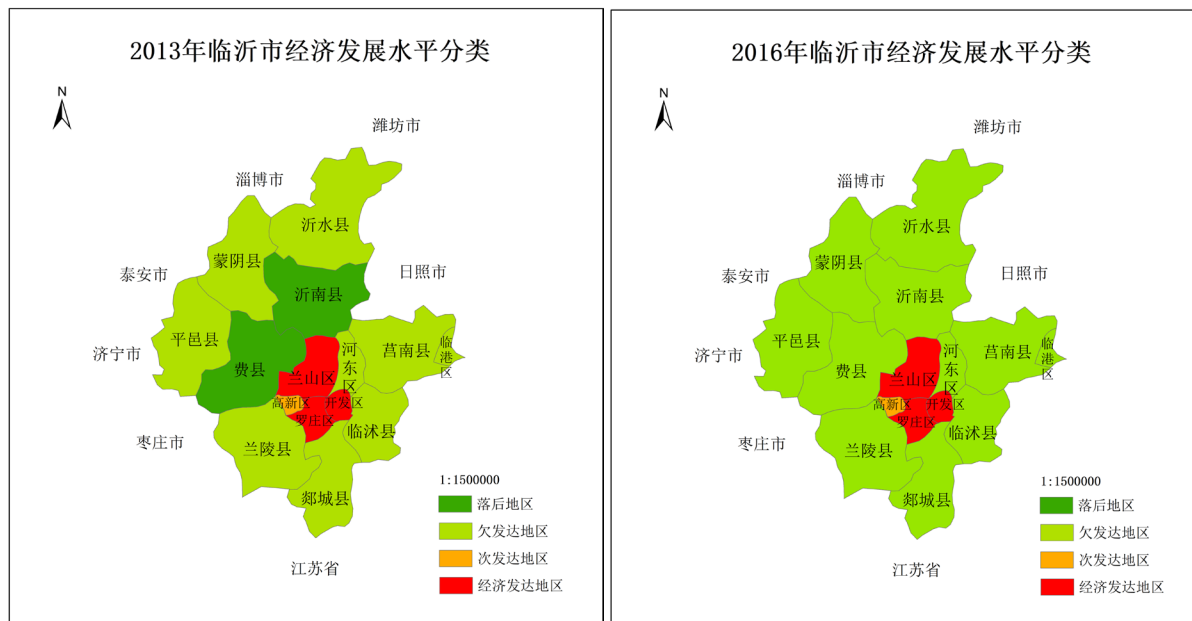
2013年临沂市经济发展水平分类

N

潍坊市

淄博市

沂水县

蒙阴县

日照市

泰安市

沂南县

平邑县

河东区

莒南县

临港区

济宁市

费县

兰山区

高新区

开发区

罗庄区

临沭县

枣庄市

兰陵县

1:1500000

郯城县

落后地区

欠发达地区

次发达地区

江苏省

经济发达地区

2016年临沂市经济发展水平分类

N

潍坊市

淄博市

沂水县

蒙阴县

日照市

泰安市

沂南县

平邑县

河东区

莒南县

临港区

济宁市

费县

兰山区

高新区

开发区

罗庄区

临沭县

枣庄市

兰陵县

1:1500000

郯城县

落后地区

欠发达地区

次发达地区

江苏省

经济发达地区